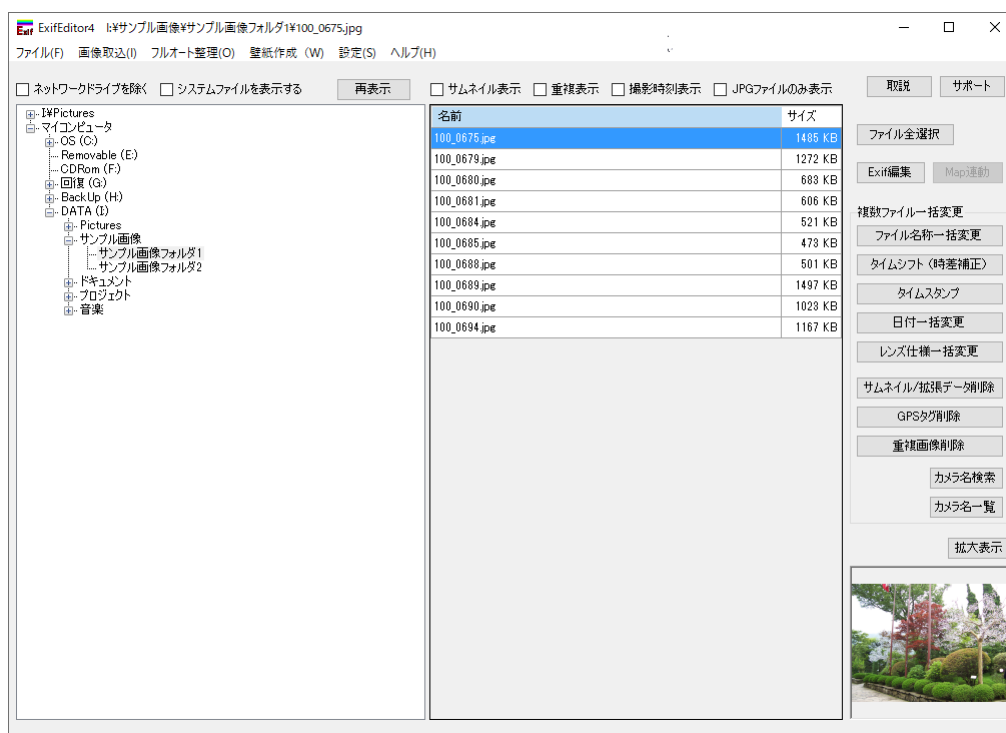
Exif ExifEditor4 I:¥サンプル画像¥サンプル画像フォルダ1¥100_0675.jpg

ファイル(F) 画像取込(I) フルオート整理(O) 壁紙作成 (W) 設定(S) ヘルプ(H)

☐ ネットワークドライブを除く ☐ システムファイルを表示する 再表示

☐ サムネイル表示 ☐ 重複表示 ☐ 撮影時刻表示 ☐ JPGファイルのみ表示

取説 サポート

I:¥Pictures
マイコンピュータ
OS (C:)
Removable (E:)
CDRom (F:)
回復 (G:)
BackUp (H:)
DATA (I:)
Pictures
サンプル画像
サンプル画像フォルダ1
サンプル画像フォルダ2
ドキュメント
プロジェクト
音楽

| 名前 | サイズ |
|---|---|
| 100_0675.jpg | 1485 KB |
| 100_0679.jpg | 1272 KB |
| 100_0680.jpg | 683 KB |
| 100_0681.jpg | 606 KB |
| 100_0684.jpg | 521 KB |
| 100_0685.jpg | 473 KB |
| 100_0688.jpg | 501 KB |
| 100_0689.jpg | 1497 KB |
| 100_0690.jpg | 1023 KB |
| 100_0694.jpg | 1167 KB |

ファイル全選択

Exif編集 Map連動

複数ファイル一括変更
ファイル名称一括変更
タイムシフト (時差補正)
タイムスタンプ
日付一括変更
レンズ仕様一括変更
サムネイル/拡張データ削除
GPSタグ削除
重複画像削除
カメラ名検索
カメラ名一覧

拡大表示